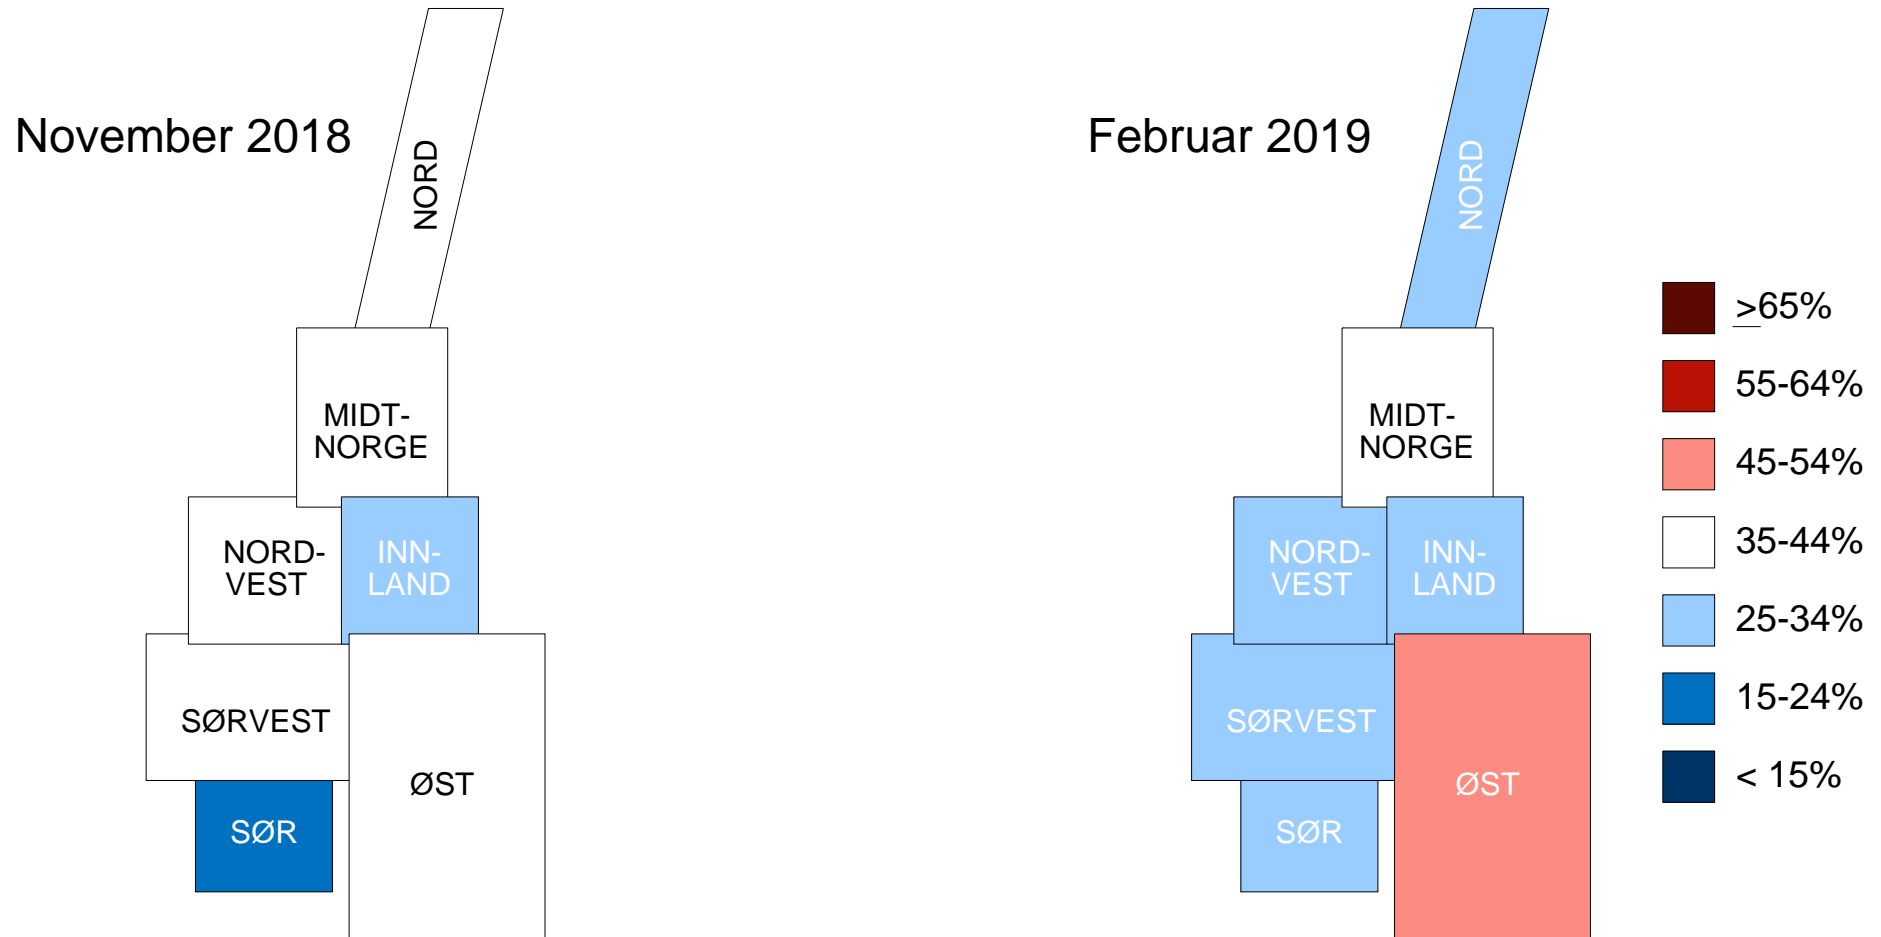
November 2018

NORD

MIDT-NORGE

NORD-VEST

INN-LAND

SØRVEST

ØST

SØR

Februar 2019

NORD

MIDT-NORGE

NORD-VEST

INN-LAND

SØRVEST

ØST

SØR

$\geq$65%

55-64%

45-54%

35-44%

25-34%

15-24%

< 15%